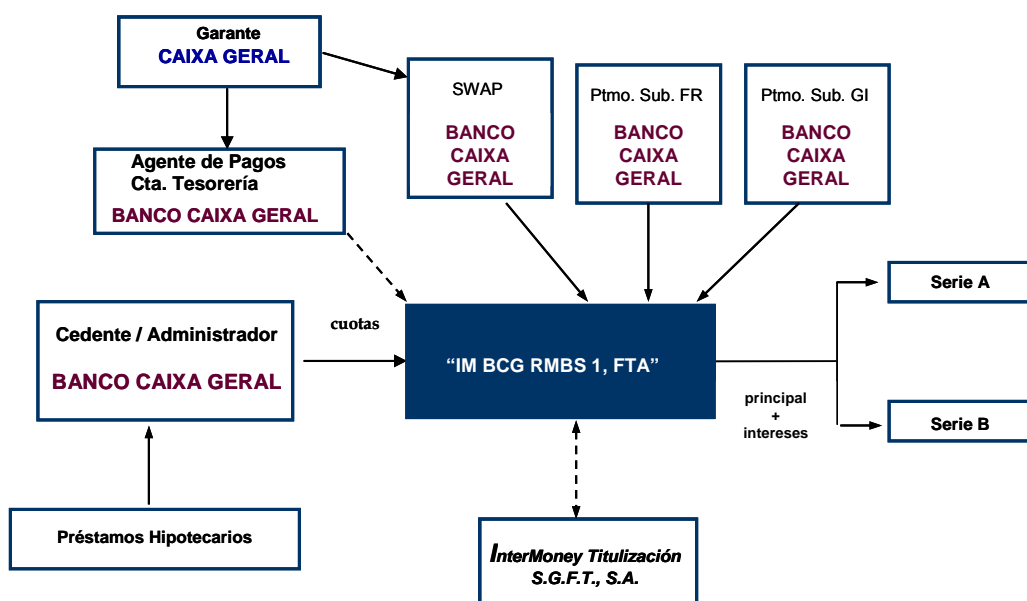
Garante
CAIXA GERAL

SWAP
BANCO CAIXA GERAL

Ptmo. Sub. FR
BANCO CAIXA GERAL

Ptmo. Sub. GI
BANCO CAIXA GERAL

Agente de Pagos
Cta. Tesorería
BANCO CAIXA GERAL

Cedente / Administrador
BANCO CAIXA GERAL

cuotas

"IM BCG RMBS 1, FTA"

principal
+
intereses

Serie A

Serie B

Préstamos Hipotecarios

InterMoney Titulización
S.G.F.T., S.A.